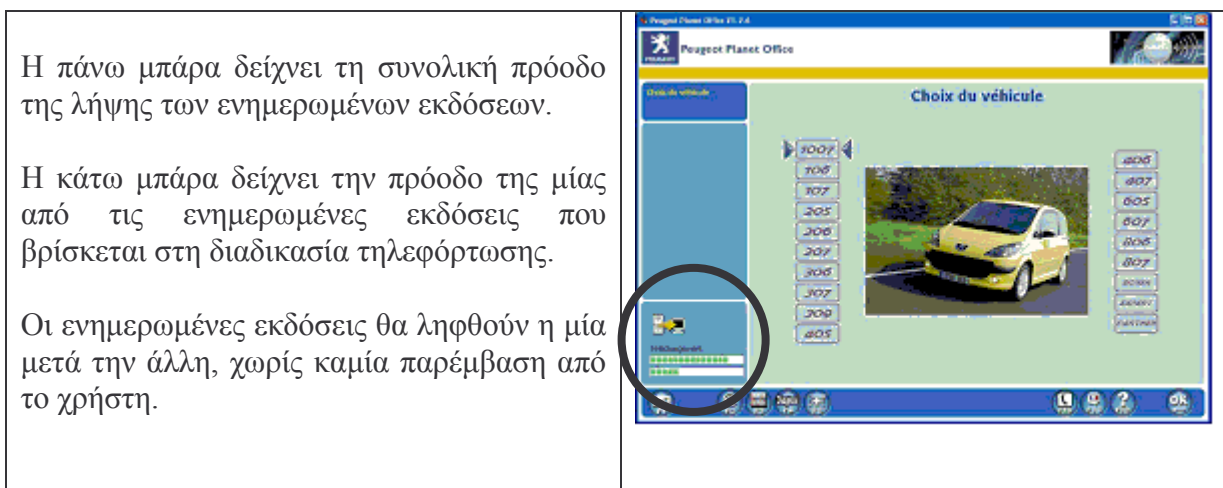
Η πάνω μπάρα δείχνει τη συνολική πρόοδο της λήψης των ενημερωμένων εκδόσεων.

Η κάτω μπάρα δείχνει την πρόοδο της μίας από τις ενημερωμένες εκδόσεις που βρίσκεται στη διαδικασία τηλεφόρτωσης.

Οι ενημερωμένες εκδόσεις θα ληφθούν η μία μετά την άλλη, χωρίς καμία παρέμβαση από το χρήστη.

Peugeot Planet Office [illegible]

Peugeot Planet Office

Choix du véhicule

Choix du véhicule

1007
106
107
205
206
207
306
307
309
405

406
407
605
607
806
807
BOXER
EXPERT
PARTNER

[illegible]